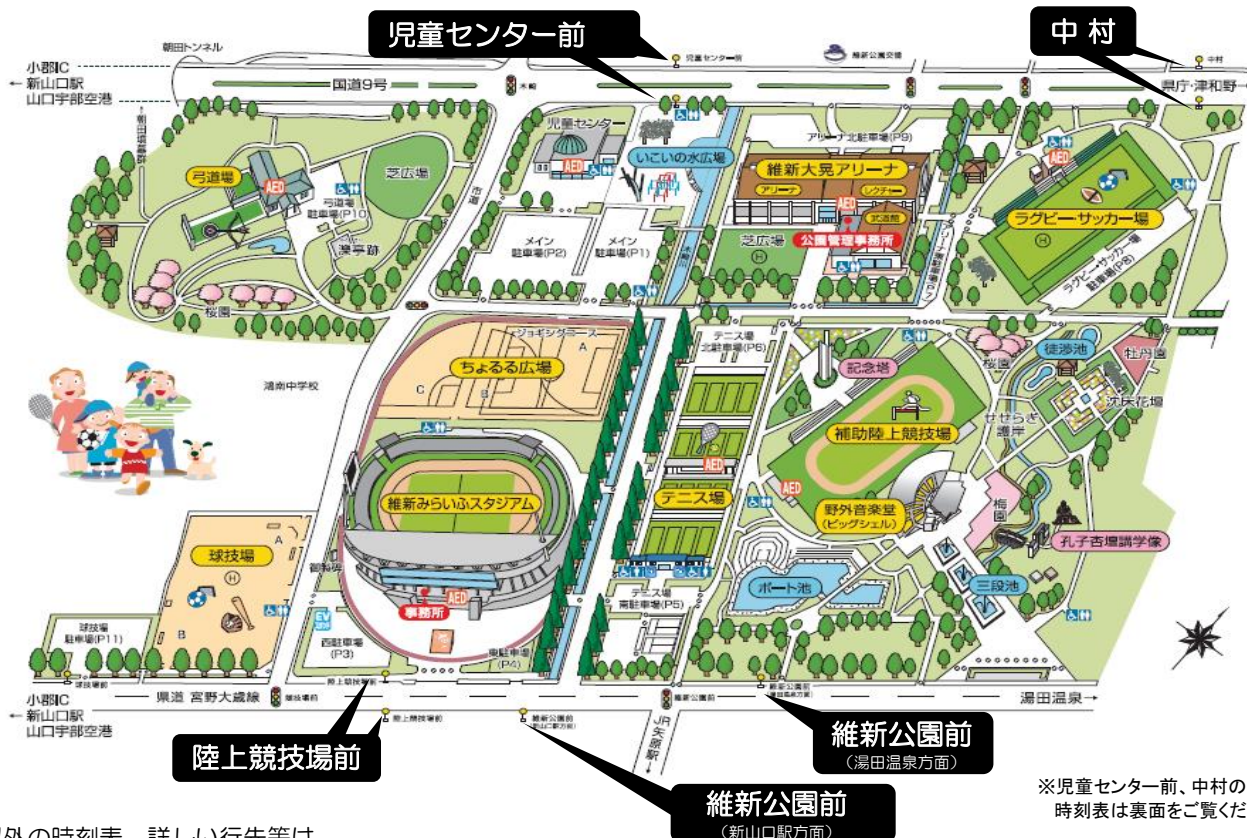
児童センター前

中 村

朝田トンネル

児童センター前

維新公園交番

中村

小郡IC
← 新山口駅
山口宇部空港

国道9号

木崎

県庁・津和野→

児童センター

いこいの水広場

アリーナ北駐車場(P9)

維新大晃アリーナ

アリーナ

レクチャー

武道館

公園管理事務所

ラグビー・サッカー場

ラグビー・サッカー場駐車場(P8)

弓道場

弓道場駐車場(P10)

芝広場

湊亭跡

メイン駐車場(P2)

メイン駐車場(P1)

芝広場

桜園

ジョギングコース

ちょるる広場

テニス場北駐車場(P6)

記念塔

徒渉池

牡丹園

桜園

沈床花壇

せせらぎ護岸

補助陸上競技場

湯南中学校

維新みらいふスタジアム

テニス場

野外音楽堂(ビッグシェル)

梅園

孔子杏壇講学像

球技場

ボート池

三段池

テニス場南駐車場(P5)

事務所

西駐車場(P3)

東駐車場(P4)

球技場駐車場(P11)

球技場前

小郡IC
← 新山口駅
山口宇部空港

県道 宮野大歳線

陸上競技場前

維新公園前

湯田温泉→

陸上競技場前

維新公園前

JR矢原駅

維新公園前
(湯田温泉方面)

陸上競技場前

維新公園前
(新山口駅方面)

※児童センター前、中村の時刻表は裏面をご覧くだ

外の時刻表、詳しい行先等は